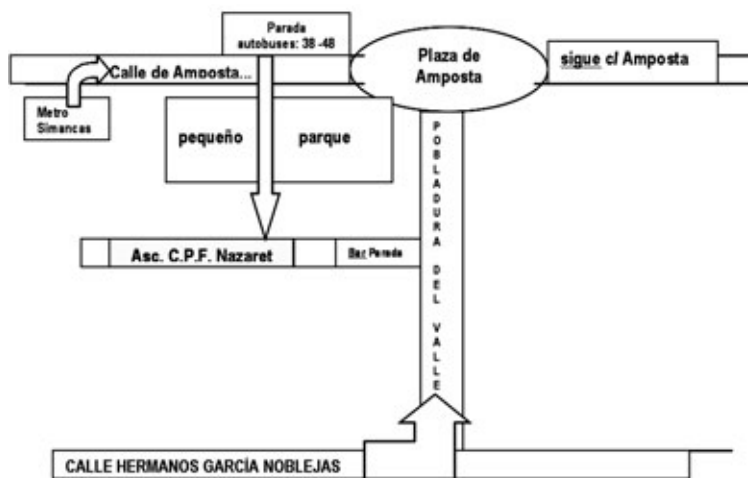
Parada autobuses: 38 -48

Plaza de Amposta

sigue c/ Amposta

Calle de Amposta...

Metro Simancas

pequeño

parque

POBLADURA DEL VALLE

Asc. C.P.F. Nazaret

Bar Parada

CALLE HERMANOS GARCÍA NOBLEJAS